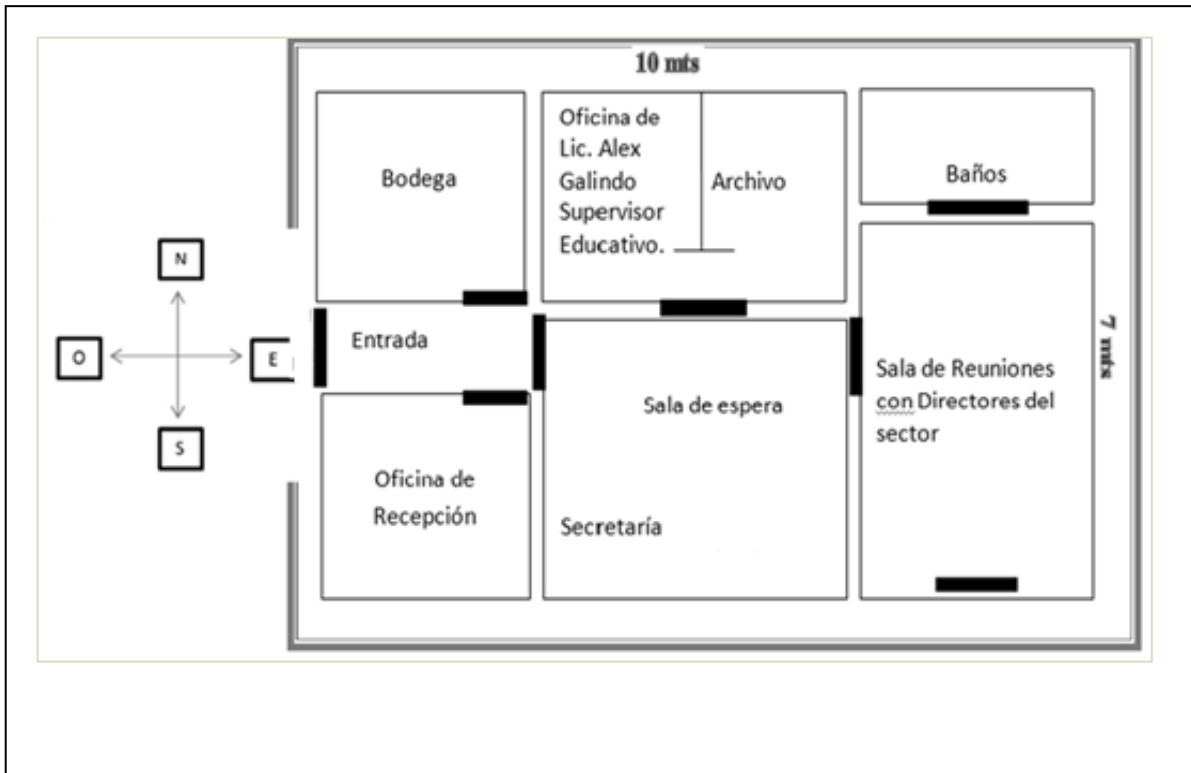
10 mts

N

O

E

S

Bodega

Oficina de Lic. Alex Galindo Supervisor Educativo.

Archivo

Baños

Entrada

7 mts

Sala de Reuniones con Directores del sector

Sala de espera

Oficina de Recepción

Secretaría